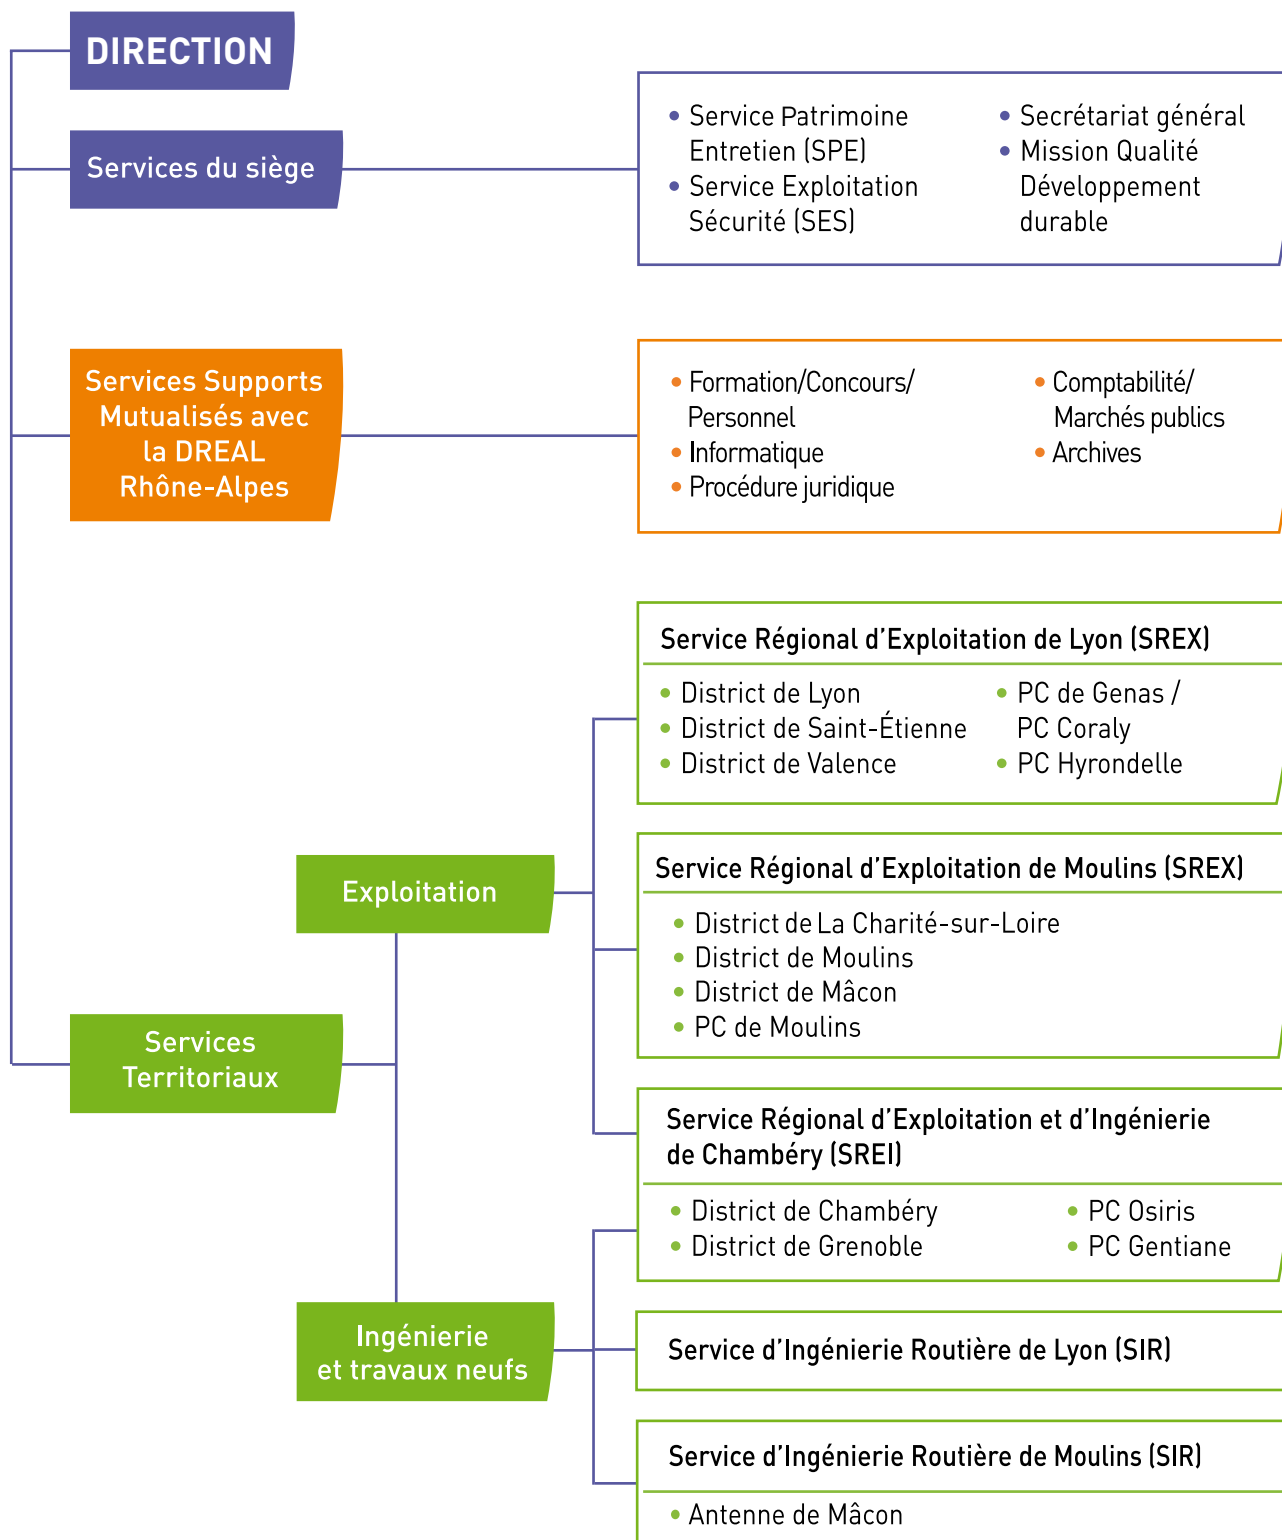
DIRECTION

Services du siège

• Service Patrimoine Entretien (SPE)
• Service Exploitation Sécurité (SES)
• Secrétariat général
• Mission Qualité Développement durable

Services Supports Mutualisés avec la DREAL Rhône-Alpes

• Formation/Concours/ Personnel
• Informatique
• Procédure juridique
• Comptabilité/ Marchés publics
• Archives

Services Territoriaux

Exploitation

Service Régional d'Exploitation de Lyon (SREX)

• District de Lyon
• District de Saint-Étienne
• District de Valence
• PC de Genas / PC Coraly
• PC Hyrondelle

Service Régional d'Exploitation de Moulins (SREX)

• District de La Charité-sur-Loire
• District de Moulins
• District de Mâcon
• PC de Moulins

Service Régional d'Exploitation et d'Ingénierie de Chambéry (SREI)

• District de Chambéry
• District de Grenoble
• PC Osiris
• PC Gentiane

Ingénierie et travaux neufs

Service d'Ingénierie Routière de Lyon (SIR)

Service d'Ingénierie Routière de Moulins (SIR)

• Antenne de Mâcon